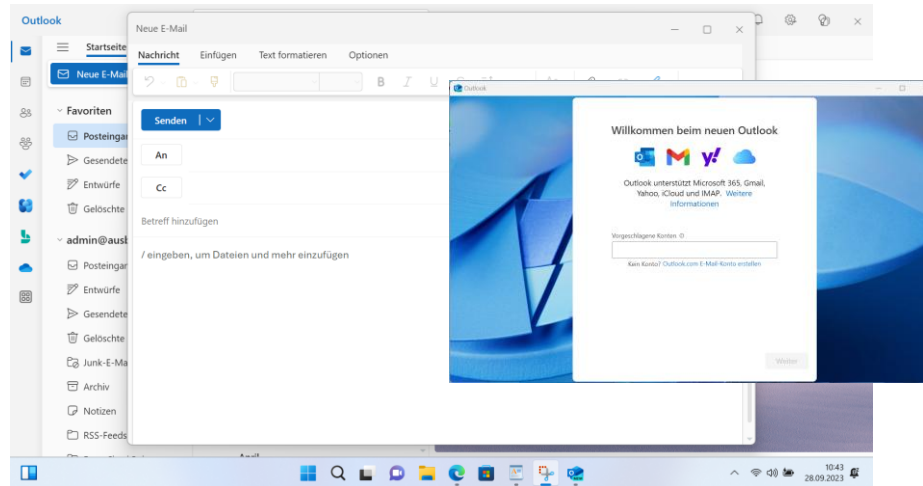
Outlook

Startseite

Neue E-Mail

Favoriten

Posteingang

Gesendete

Entwürfe

Gelöschte

admin@ausb

Posteingang

Entwürfe

Gesendete

Gelöschte

Junk-E-Mail

Archiv

Notizen

RSS-Feeds

Neue E-Mail

Nachricht Einfügen Text formatieren Optionen

Senden

An

Cc

Betreff hinzufügen

/ eingeben, um Dateien und mehr einzufügen

Outlook

Willkommen beim neuen Outlook

Outlook unterstützt Microsoft 365, Gmail, Yahoo, iCloud und IMAP. Weitere Informationen

Vorgeschlagene Konten

Kein Konto? Outlook.com E-Mail-Konto erstellen

Weiter

10:43
28.09.2023